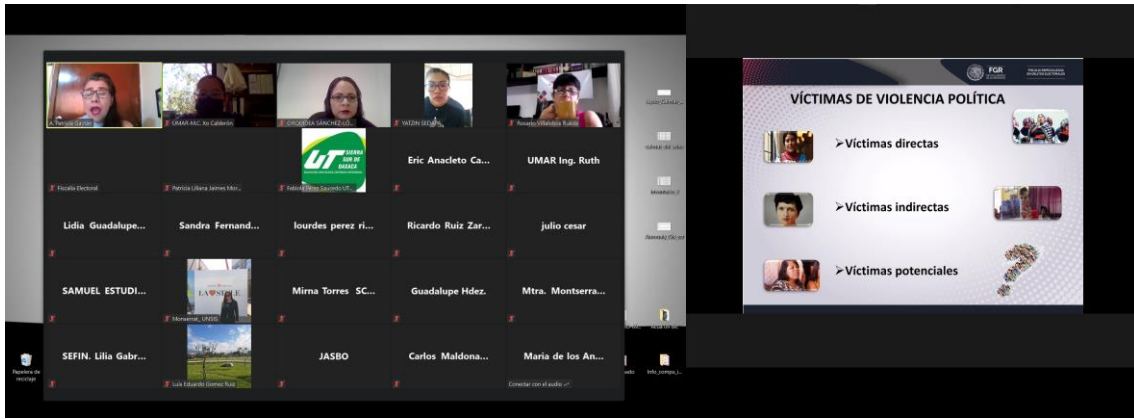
A. Pamela Gaytán

UMAR FAC. Xo Calderón

CYNDIDEA SÁNCHEZ LO...

YATZIN SEDANO

Rosario Villalobos Rubio

Fiscalía Electoral

Patricia Liliana Jaimes Mor...

UT SIERRA SUR DE OAXACA

Fabiola Nieto Saucedo UT...

Eric Anacleto Ca...

UMAR Ing. Ruth

Lidia Guadalupe...

Sandra Fernand...

lourdes perez ri...

Ricardo Ruiz Zar...

julio cesar

SAMUEL ESTUDI...

Monserrat_UNSIS

Mirna Torres SC...

Guadalupe Hdez.

Mtra. Montserra...

SEFIN. Lilia Gabr...

Luis Eduardo Gomez Ruiz

JASBO

Carlos Maldona...

Maria de los An...

Conectar con el audio

Papelera de reciclaje

FGR

FISCALÍA ESPECIALIZADA EN DELITOS ELECTORALES

VÍCTIMAS DE VIOLENCIA POLÍTICA

➢Víctimas directas

➢Víctimas indirectas

➢Víctimas potenciales